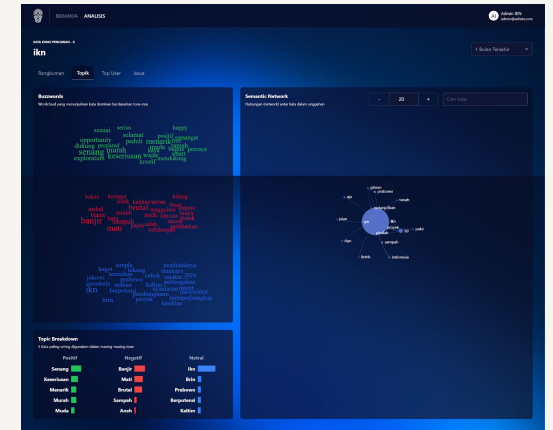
BERANDA ANALISIS

Admin IKN
admin@admin.com

KATA KUNCI PENCARIAN
ikn

1 Bulan Terakhir

Ringkasan Topik Top User Issue

Buzzwords
Wordcloud yang menunjukkan kata dominan berdasarkan tone-nya

senang keseruan menarik happy series selamat opportunity dukung prestasi exploration terbaik sangat semangat

bukan banjir mati brutal sampah masalah hilang blame

ikn jokowi nusantara kaltim prabowo pembangunan proyek ibukota

Semantic Network
Hubungan (network) antar kata dalam unggahan

- 20 +

Cari kata

ikn jokowi prabowo nusantara kaltim pembangunan sampah indonesia jakarta banjir

Topic Breakdown
5 kata paling sering digunakan dalam masing-masing tone

| Positif | Negatif | Netral |
|---|---|---|
| Senang | Banjir | Ikn |
| Keseruan | Mati | Brin |
| Menarik | Brutal | Prabowo |
| Murah | Sampah | Berpotensi |
| Mudo | Anak | Kaltim |